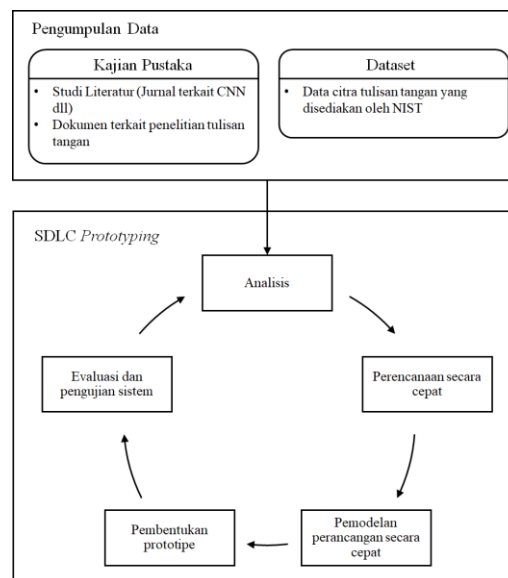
Pengumpulan Data

Kajian Pustaka

- Studi Literatur (Jurnal terkait CNN dll)
- Dokumen terkait penelitian tulisan tangan

Dataset

- Data citra tulisan tangan yang disediakan oleh NIST

SDLC *Prototyping*

Analisis

Perencanaan secara cepat

Pemodelan perancangan secara cepat

Pembentukan prototipe

Evaluasi dan pengujian sistem